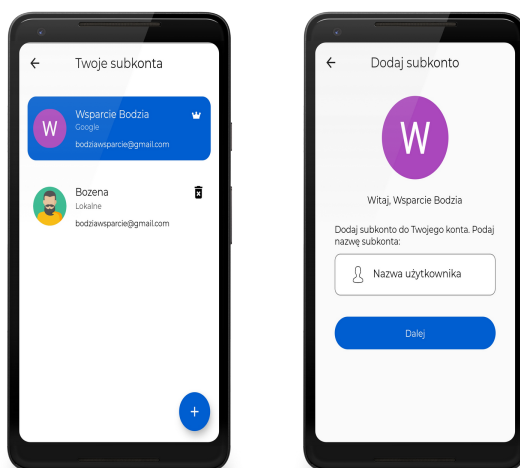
Twoje subkonta

W
Wsparcie Bodzia
Google
bodziawsparcie@gmail.com

Bozena
Lokalne
bodziawsparcie@gmail.com

+

Dodaj subkonto

W

Witaj, Wsparcie Bodzia

Dodaj subkonto do Twojego konta. Podaj nazwę subkonta:

Nazwa użytkownika

Dalej